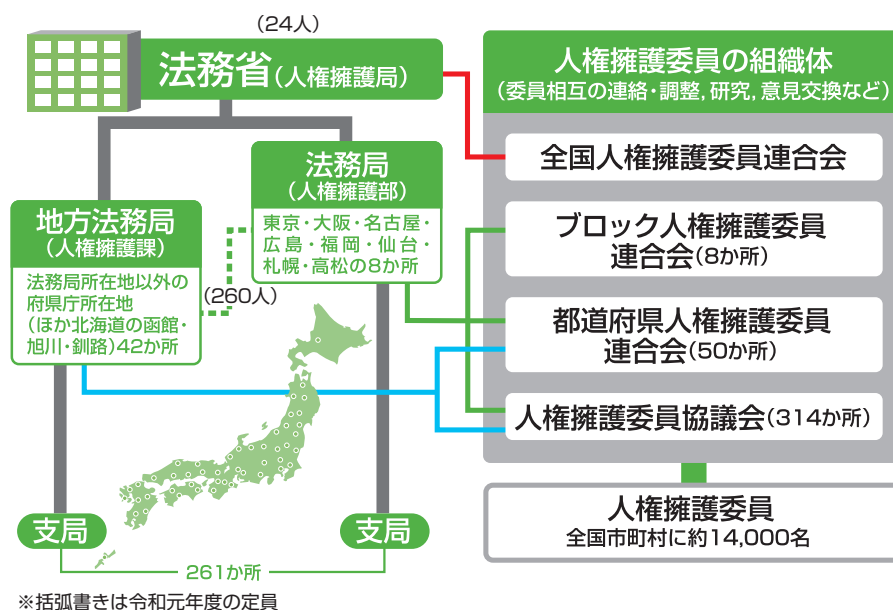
（24人）

法務省（人権擁護局）

法務局
（人権擁護部）
東京・大阪・名古屋・広島・福岡・仙台・札幌・高松の8か所

地方法務局
（人権擁護課）
法務局所在地以外の府県庁所在地
（ほか北海道の函館・旭川・釧路）42か所

（260人）

支局

支局

261か所

人権擁護委員の組織体
（委員相互の連絡・調整，研究，意見交換など）

全国人権擁護委員連合会

ブロック人権擁護委員連合会（8か所）

都道府県人権擁護委員連合会（50か所）

人権擁護委員協議会（314か所）

人権擁護委員
全国市町村に約14,000名

※括弧書きは令和元年度の定員